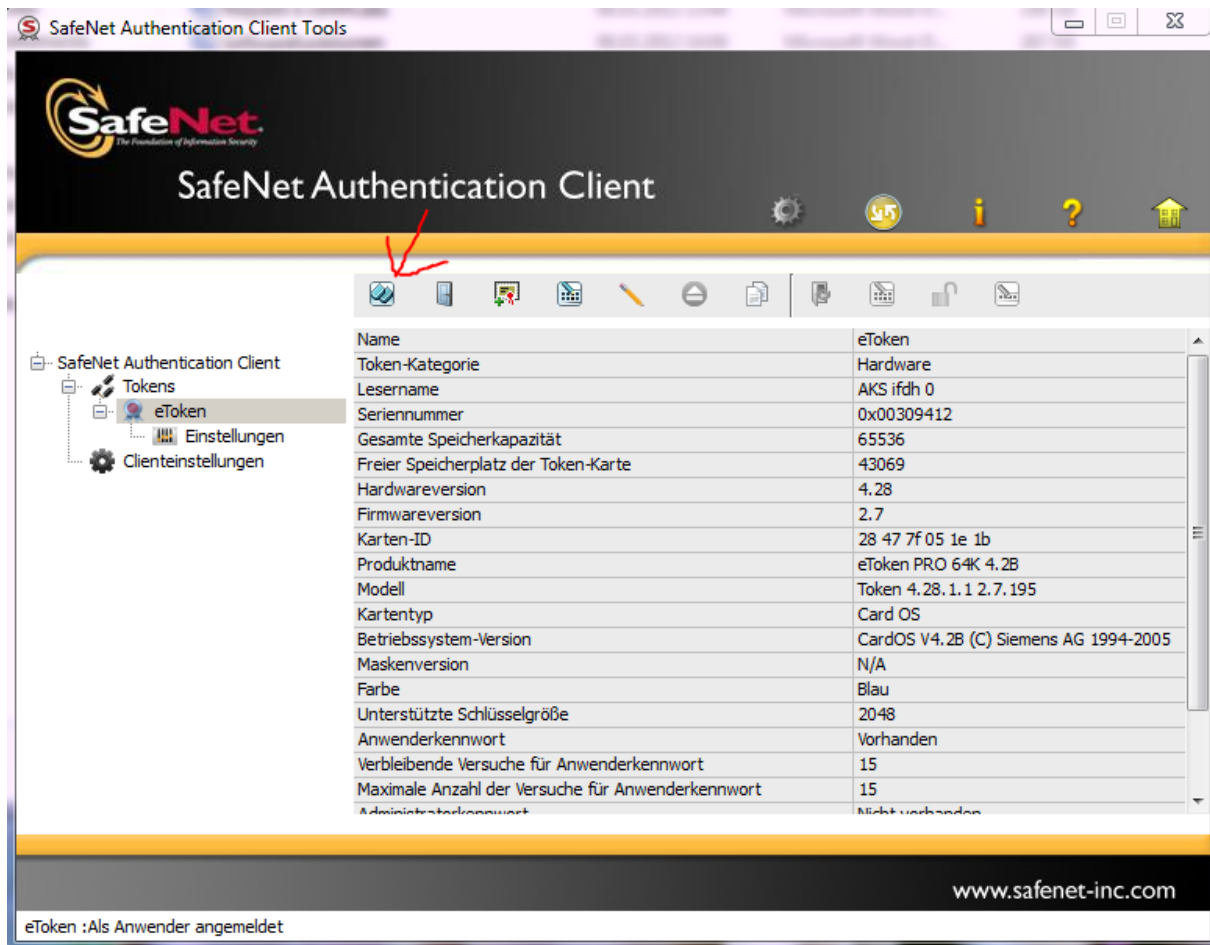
SafeNet Authentication Client Tools

SafeNet
The Foundation of Information Security

SafeNet Authentication Client

SafeNet Authentication Client
Tokens
eToken
Einstellungen
Clienteinstellungen

| Name | eToken |
|---|---|
| Token-Kategorie | Hardware |
| Lesername | AKS ifdh 0 |
| Seriennummer | 0x00309412 |
| Gesamte Speicherkapazität | 65536 |
| Freier Speicherplatz der Token-Karte | 43069 |
| Hardwareversion | 4.28 |
| Firmwareversion | 2.7 |
| Karten-ID | 28 47 7f 05 1e 1b |
| Produktname | eToken PRO 64K 4.2B |
| Modell | Token 4.28.1.1 2.7.195 |
| Kartentyp | Card OS |
| Betriebssystem-Version | CardOS V4.2B (C) Siemens AG 1994-2005 |
| Maskenversion | N/A |
| Farbe | Blau |
| Unterstützte Schlüsselgröße | 2048 |
| Anwenderkennwort | Vorhanden |
| Verbleibende Versuche für Anwenderkennwort | 15 |
| Maximale Anzahl der Versuche für Anwenderkennwort | 15 |
| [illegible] | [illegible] |

www.safenet-inc.com

eToken :Als Anwender angemeldet